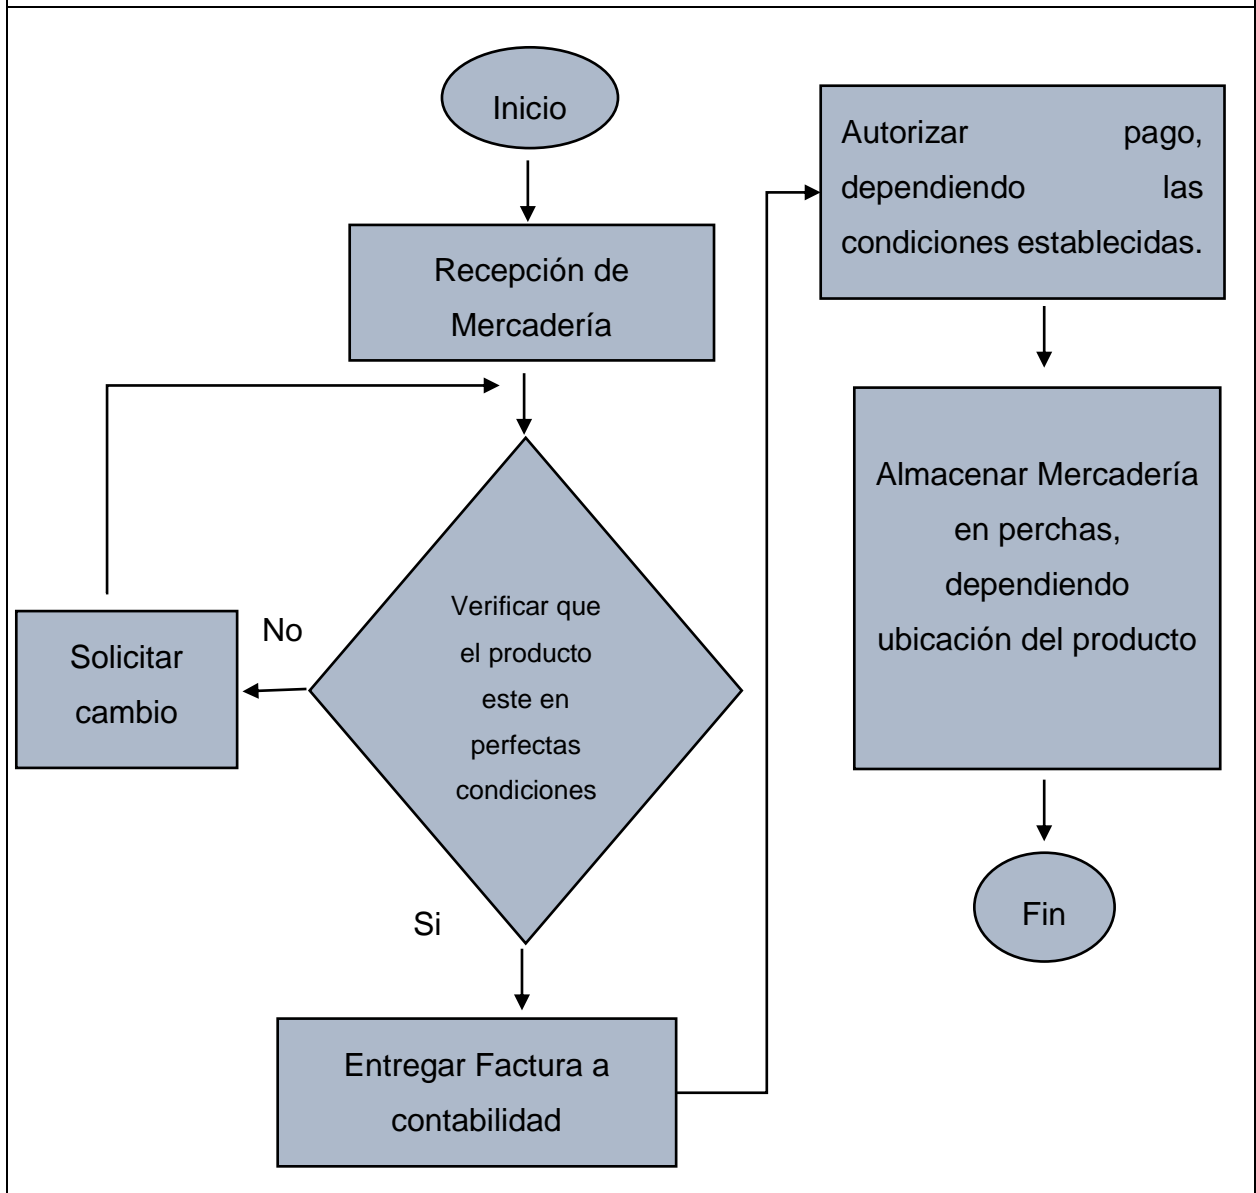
Inicio

Recepción de Mercadería

Verificar que el producto este en perfectas condiciones

No

Solicitar cambio

Si

Entregar Factura a contabilidad

Autorizar pago, dependiendo las condiciones establecidas.

Almacenar Mercadería en perchas, dependiendo ubicación del producto

Fin